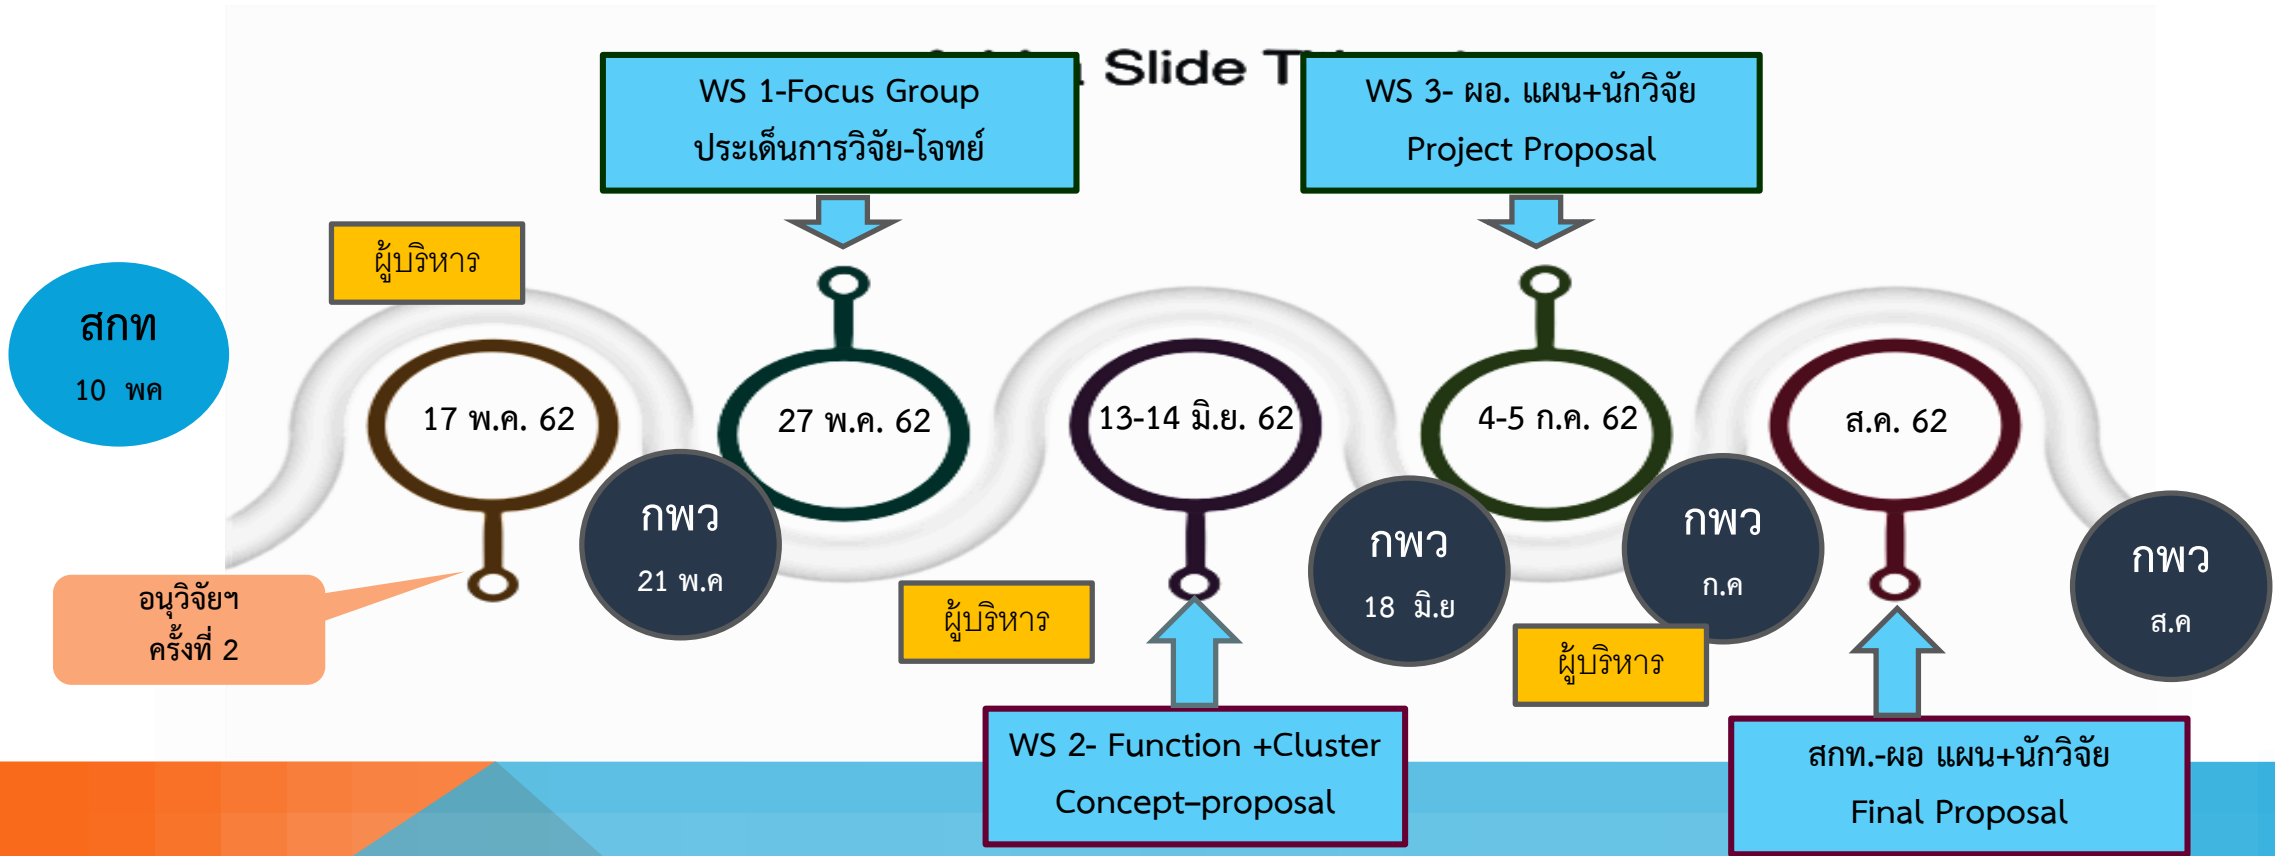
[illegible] Slide T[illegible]

WS 1-Focus Group
ประเด็นการวิจัย-โจทย์

WS 3- ผอ. แผน+นักวิจัย
Project Proposal

ผู้บริหาร

สกท
10 พค

17 พ.ค. 62

27 พ.ค. 62

13-14 มิ.ย. 62

4-5 ก.ค. 62

ส.ค. 62

กพว
21 พ.ค

กพว
18 มิ.ย

กพว
ก.ค

กพว
ส.ค

อนุวิจัยฯ
ครั้งที่ 2

ผู้บริหาร

ผู้บริหาร

WS 2- Function +Cluster
Concept–proposal

สกท.-ผอ แผน+นักวิจัย
Final Proposal